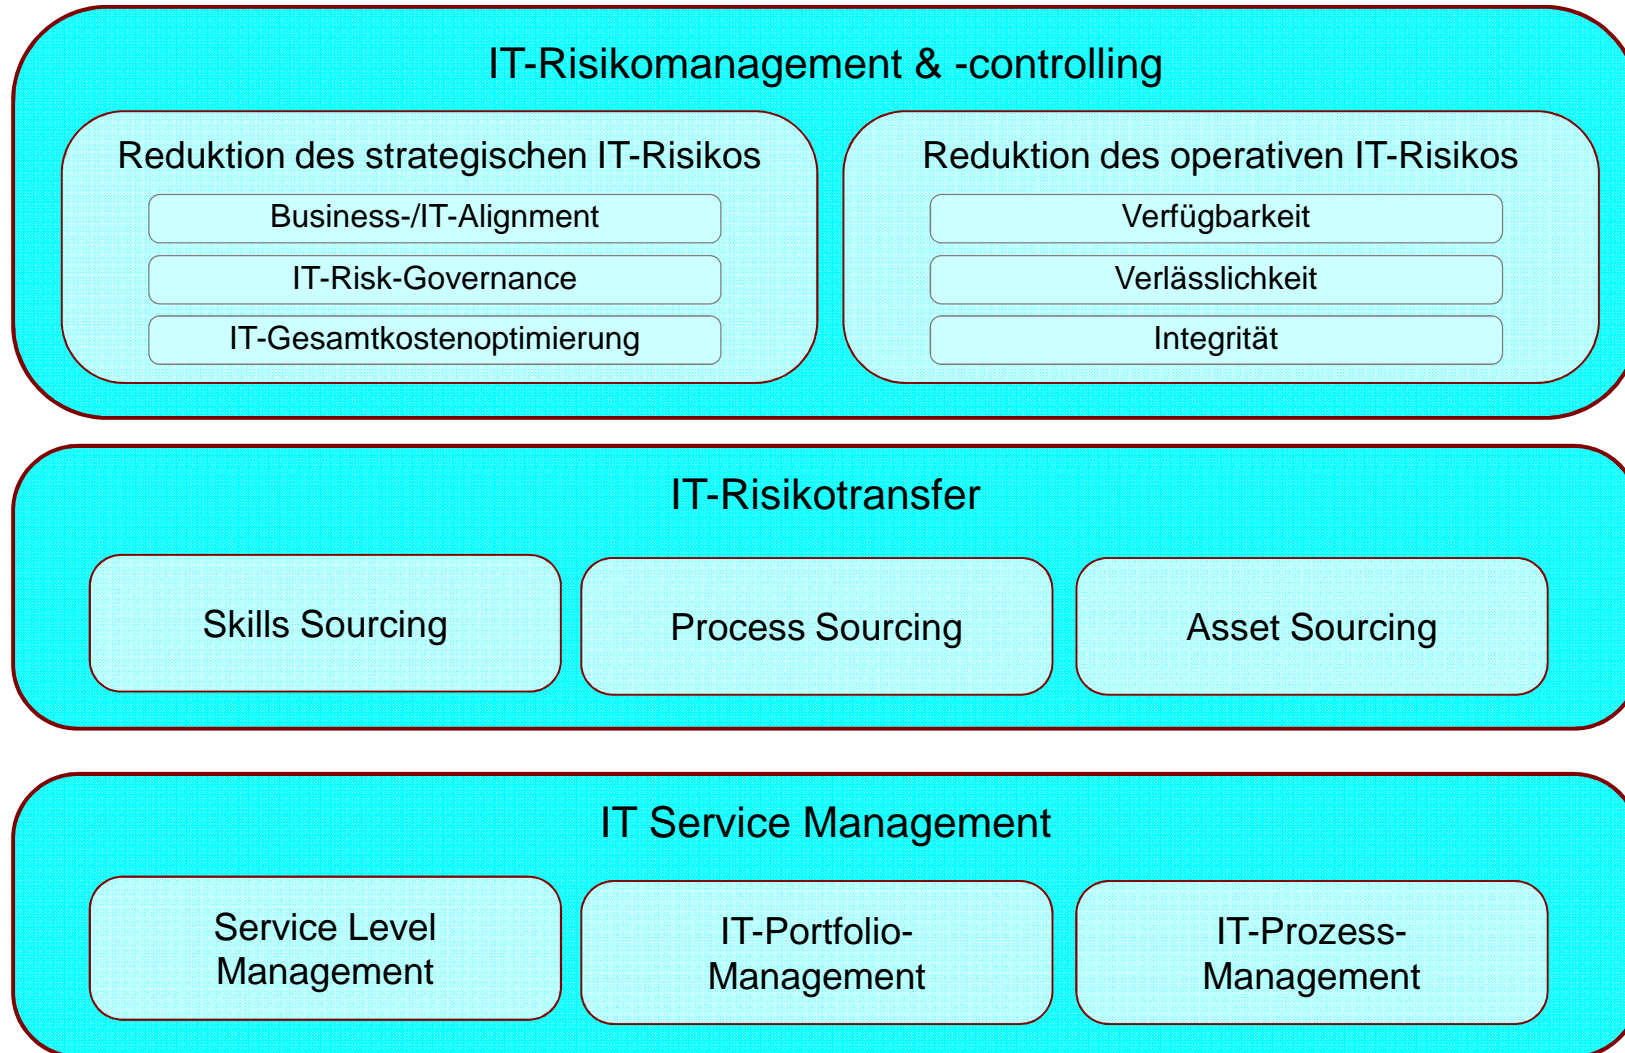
IT-Risikomanagement & -controlling

Reduktion des strategischen IT-Risikos

Business-/IT-Alignment

IT-Risk-Governance

IT-Gesamtkostenoptimierung

Reduktion des operativen IT-Risikos

Verfügbarkeit

Verlässlichkeit

Integrität

IT-Risikotransfer

Skills Sourcing

Process Sourcing

Asset Sourcing

IT Service Management

Service Level Management

IT-Portfolio-Management

IT-Prozess-Management